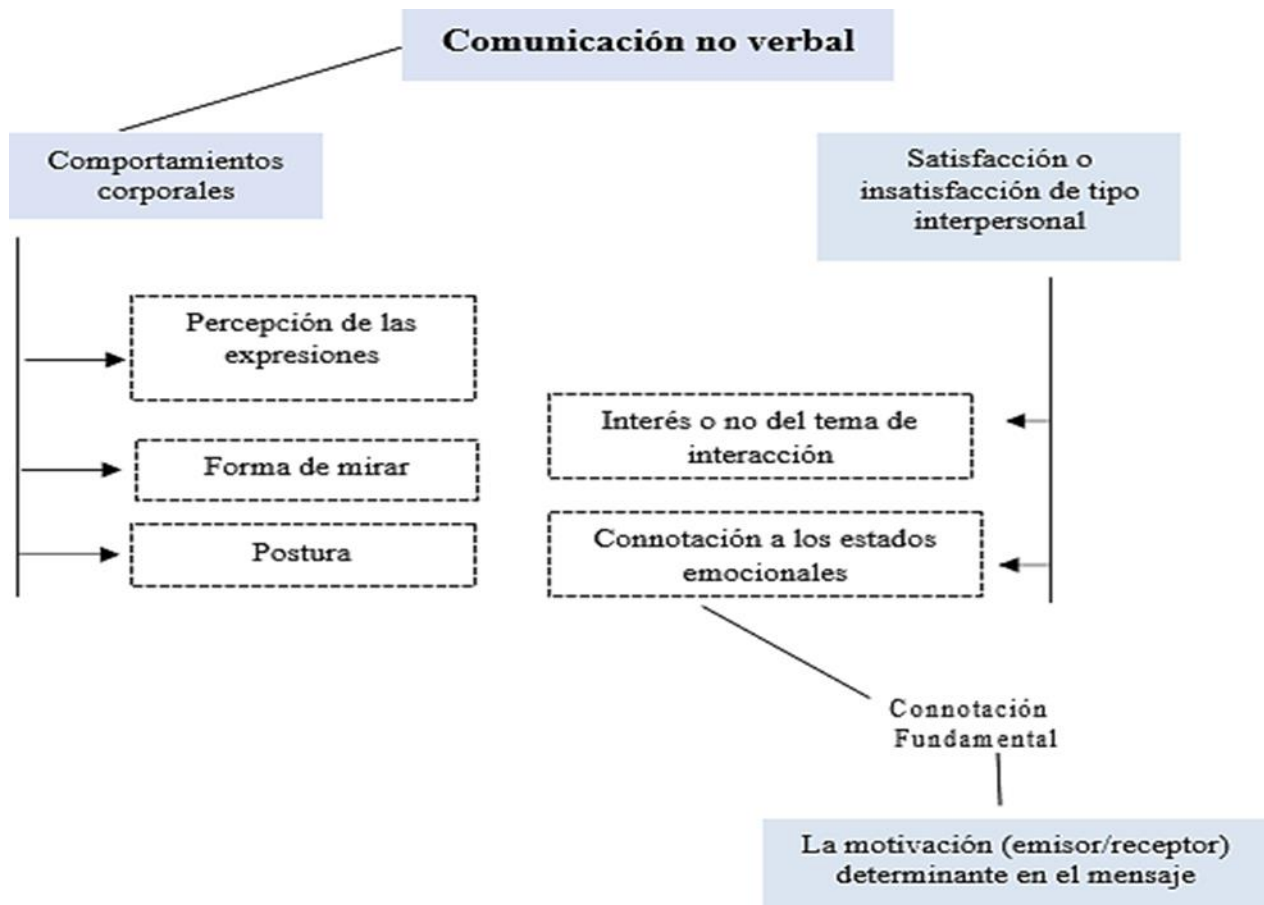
Comunicación no verbal

Comportamientos corporales

Percepción de las expresiones

Forma de mirar

Postura

Satisfacción o insatisfacción de tipo interpersonal

Interés o no del tema de interacción

Connotación a los estados emocionales

Connotación Fundamental

La motivación (emisor/receptor) determinante en el mensaje